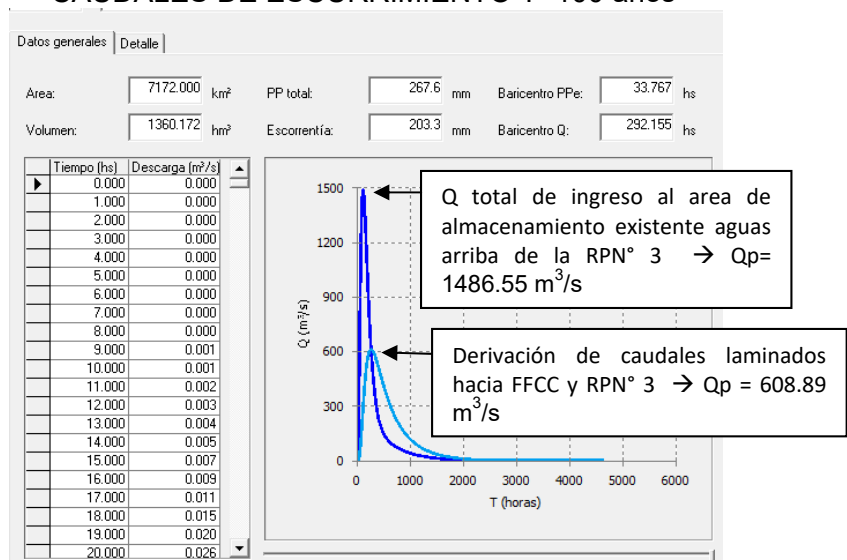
CAUDALES DE ESCURRIMIENTO T=100 años

Datos generales | Detalle

Area: 7172.000 km²
PP total: 267.6 mm
Baricentro PPe: 33.767 hs
Volumen: 1360.172 hm³
Escorrentía: 203.3 mm
Baricentro Q: 292.155 hs

| Tiempo (hs) | Descarga (m³/s) |
|---|---|
| 0.000 | 0.000 |
| 1.000 | 0.000 |
| 2.000 | 0.000 |
| 3.000 | 0.000 |
| 4.000 | 0.000 |
| 5.000 | 0.000 |
| 6.000 | 0.000 |
| 7.000 | 0.000 |
| 8.000 | 0.000 |
| 9.000 | 0.001 |
| 10.000 | 0.001 |
| 11.000 | 0.002 |
| 12.000 | 0.003 |
| 13.000 | 0.004 |
| 14.000 | 0.005 |
| 15.000 | 0.007 |
| 16.000 | 0.009 |
| 17.000 | 0.011 |
| 18.000 | 0.015 |
| 19.000 | 0.020 |
| 20.000 | 0.026 |

1500
1200
900
600
300
0
Q (m³/s)
0 1000 2000 3000 4000 5000 6000
T (horas)

Q total de ingreso al area de almacenamiento existente aguas arriba de la RPN° 3 → Qp= 1486.55 m$^3$/s

Derivación de caudales laminados hacia FFCC y RPN° 3 → Qp = 608.89 m$^3$/s